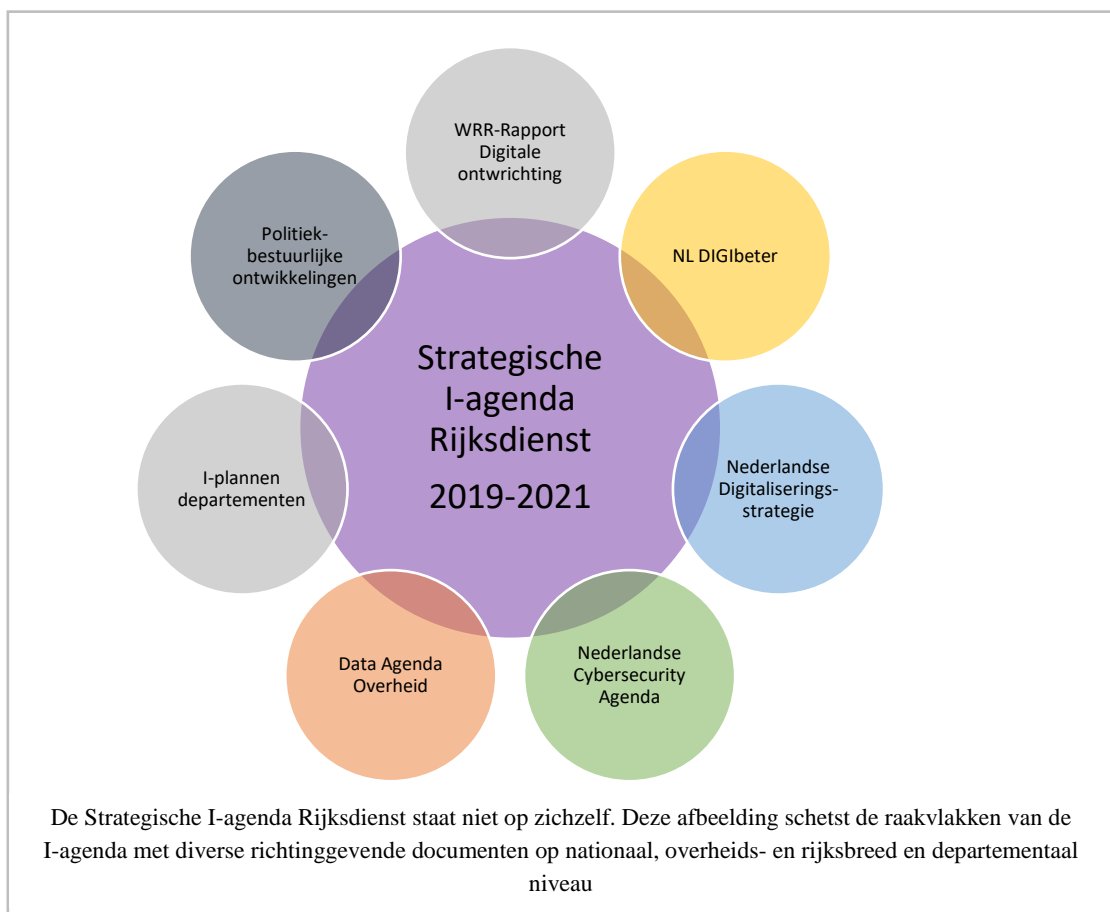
WRR-Rapport Digitale ontwrichting

NL DIGIbeter

Nederlandse Digitaliserings-strategie

Nederlandse Cybersecurity Agenda

Data Agenda Overheid

I-plannen departementen

Politiek-bestuurlijke ontwikkelingen

Strategische I-agenda Rijksdienst
2019-2021

De Strategische I-agenda Rijksdienst staat niet op zichzelf. Deze afbeelding schetst de raakvlakken van de I-agenda met diverse richtinggevende documenten op nationaal, overheids- en rijksbreed en departementaal niveau